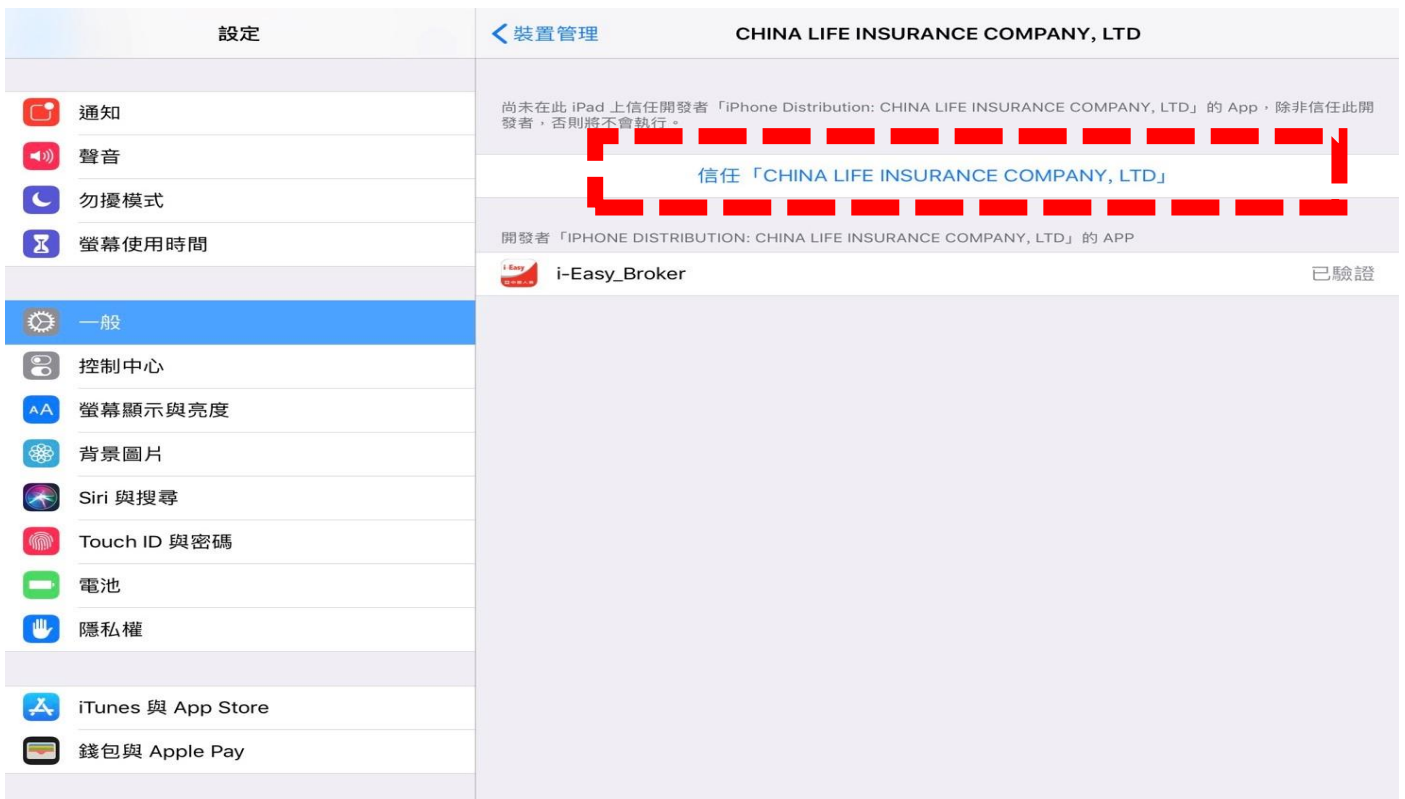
設定

通知
聲音
勿擾模式
螢幕使用時間

一般
控制中心
螢幕顯示與亮度
背景圖片
Siri 與搜尋
Touch ID 與密碼
電池
隱私權

iTunes 與 App Store
錢包與 Apple Pay

< 裝置管理

CHINA LIFE INSURANCE COMPANY, LTD

尚未在此 iPad 上信任開發者「iPhone Distribution: CHINA LIFE INSURANCE COMPANY, LTD」的 App，除非信任此開發者，否則將不會執行。

信任「CHINA LIFE INSURANCE COMPANY, LTD」

開發者「IPHONE DISTRIBUTION: CHINA LIFE INSURANCE COMPANY, LTD」的 APP

i-Easy

i-Easy_Broker

已驗證